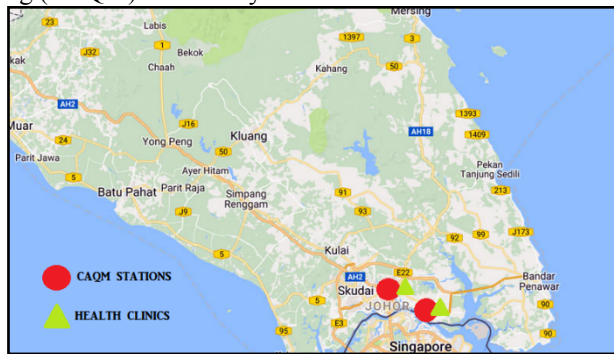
Labis
Mersing
J32
1
Bekok
1397
3
akak
Chaah
Kahang
50
AH2
1393
Muar
J16
AH18
1409
24
Kluang
Yong Peng
50
Parit Jawa
Ayer Hitam
Pekan Tanjung Sedili
5
Batu Pahat
Parit Raja
Simpang Renggam
213
91
J9
93
92
99
J173
5
Kulai
CAQM STATIONS
AH2
E22
Bandar Penawar
Skudai
JOHOR
90
HEALTH CLINICS
95
E3
90
Singapore